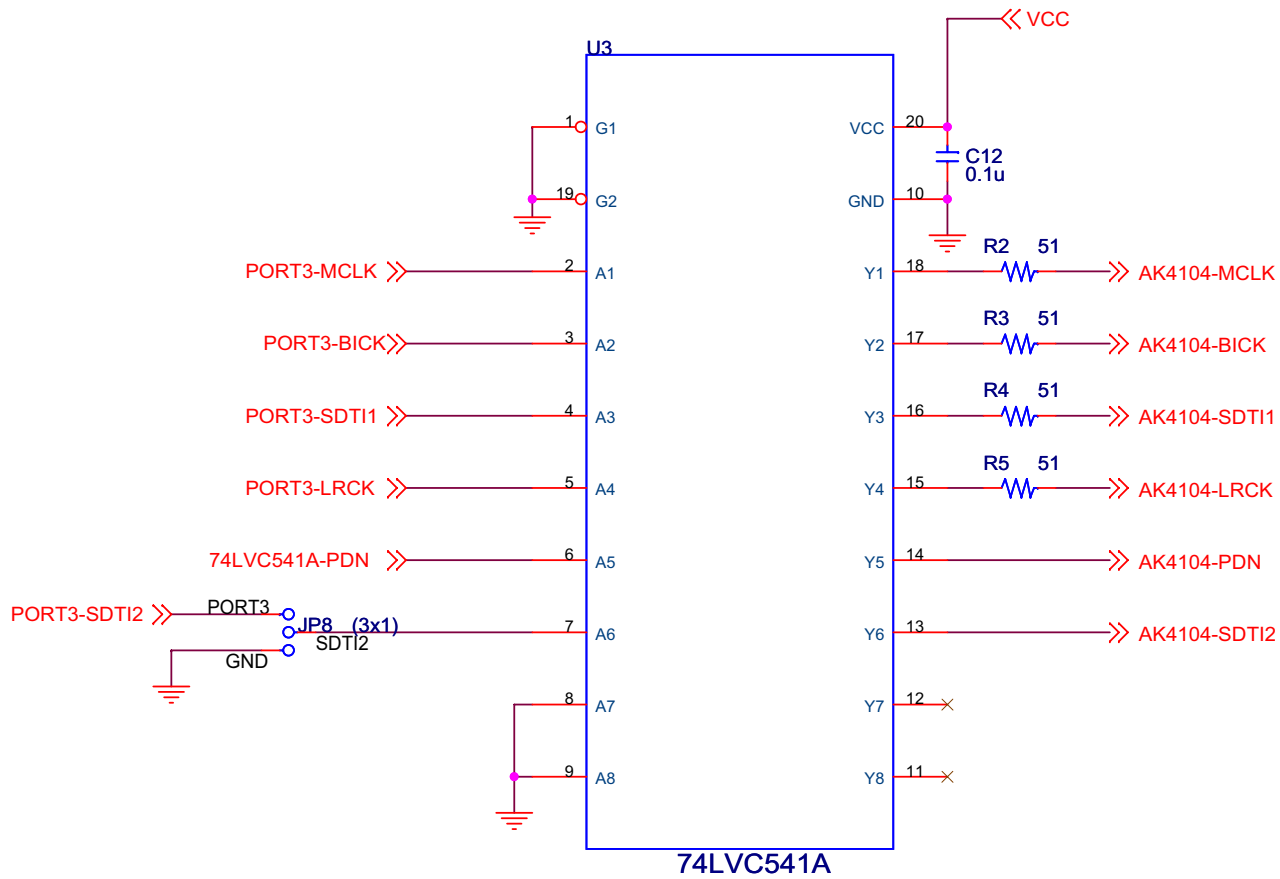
VCC

U3

1 G1
19 G2
2 A1
3 A2
4 A3
5 A4
6 A5
7 A6
8 A7
9 A8

VCC 20
GND 10
Y1 18
Y2 17
Y3 16
Y4 15
Y5 14
Y6 13
Y7 12
Y8 11

C12
0.1u

R2 51
R3 51
R4 51
R5 51

PORT3-MCLK
PORT3-BICK
PORT3-SDTI1
PORT3-LRCK
74LVC541A-PDN
PORT3-SDTI2
PORT3
JP8 (3x1)
SDTI2
GND

AK4104-MCLK
AK4104-BICK
AK4104-SDTI1
AK4104-LRCK
AK4104-PDN
AK4104-SDTI2

74LVC541A